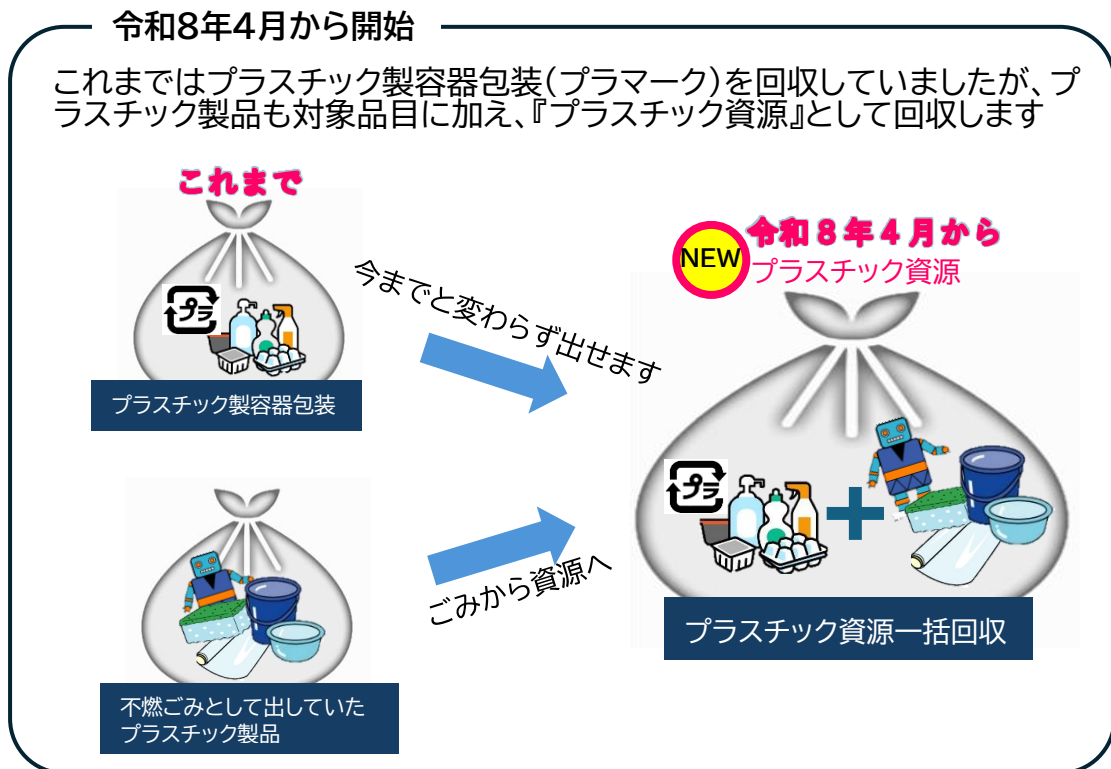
令和8年4月から開始

これまではプラスチック製容器包装（プラマーク）を回収していましたが、プラスチック製品も対象品目に加え、『プラスチック資源』として回収します

これまで

プラ

プラスチック製容器包装

今までと変わらず出せます

不燃ごみとして出していたプラスチック製品

ごみから資源へ

NEW

令和８年４月から

プラスチック資源

プラ

プラスチック資源一括回収